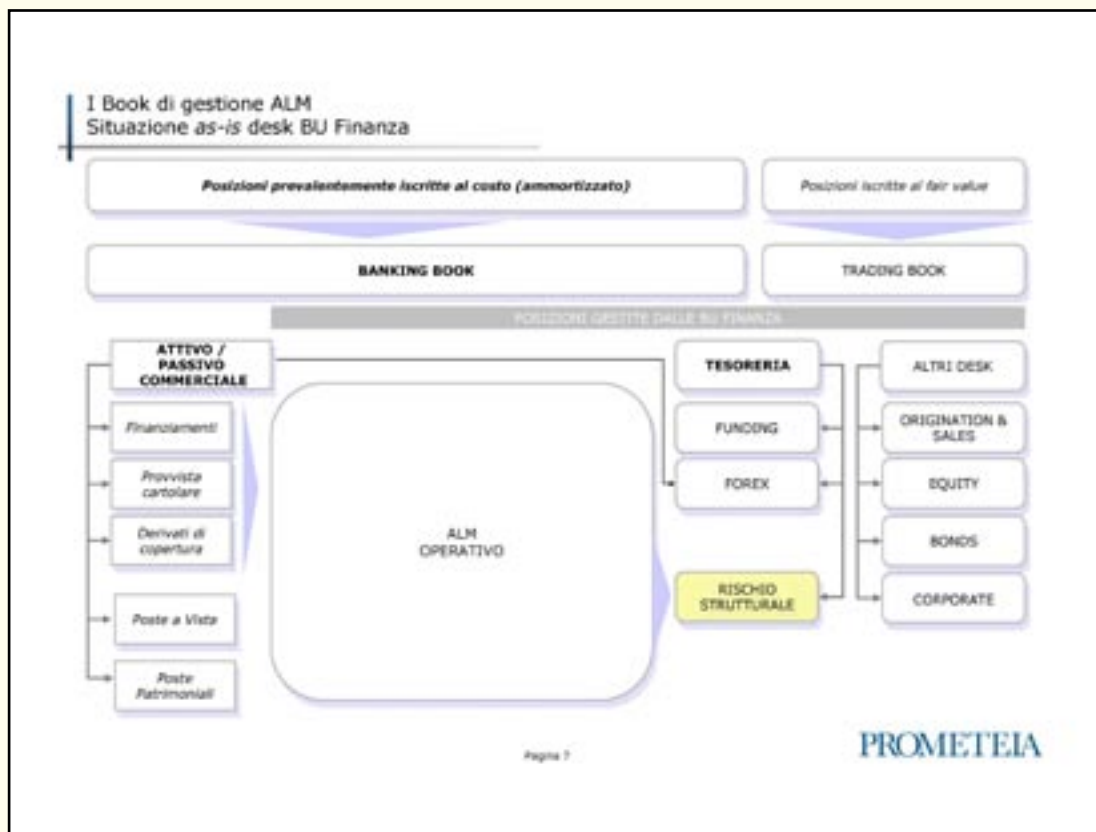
I Book di gestione ALM
Situazione *as-is* desk BU Finanza

Posizioni prevalentemente iscritte al costo (ammortizzato)

Posizioni iscritte al fair value

BANKING BOOK

TRADING BOOK

POSIZIONI GESTITE DALLE BU FINANZA

ATTIVO / PASSIVO COMMERCIALE

Finanziamenti

Provvista cartolare

Derivati di copertura

Poste a Vista

Poste Patrimoniali

ALM OPERATIVO

TESORERIA

FUNDING

FOREX

RISCHIO STRUTTURALE

ALTRI DESK

ORIGINATION & SALES

EQUITY

BONDS

CORPORATE

Pagina 7

PROMETEIA